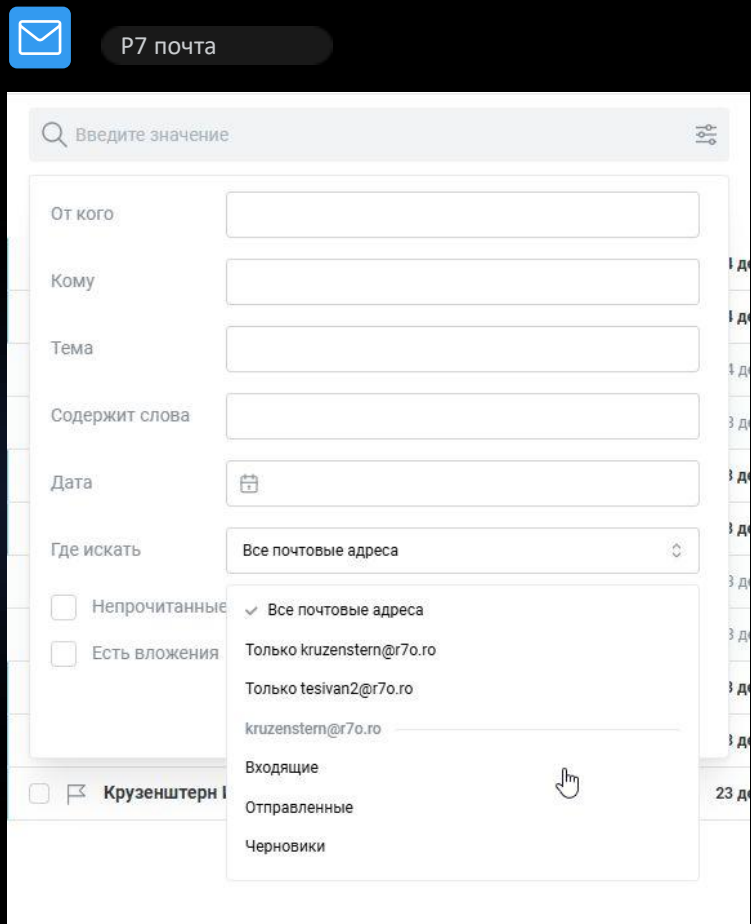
Р7 почта

Введите значение

От кого

Кому

Тема

Содержит слова

Дата

Где искать

Все почтовые адреса

Непрочитанные

Есть вложения

Все почтовые адреса

Только kruzenstern@r7o.ro

Только tesivan2@r7o.ro

kruzenstern@r7o.ro

Входящие

Отправленные

Черновики

Крузенштерн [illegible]

23 д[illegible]